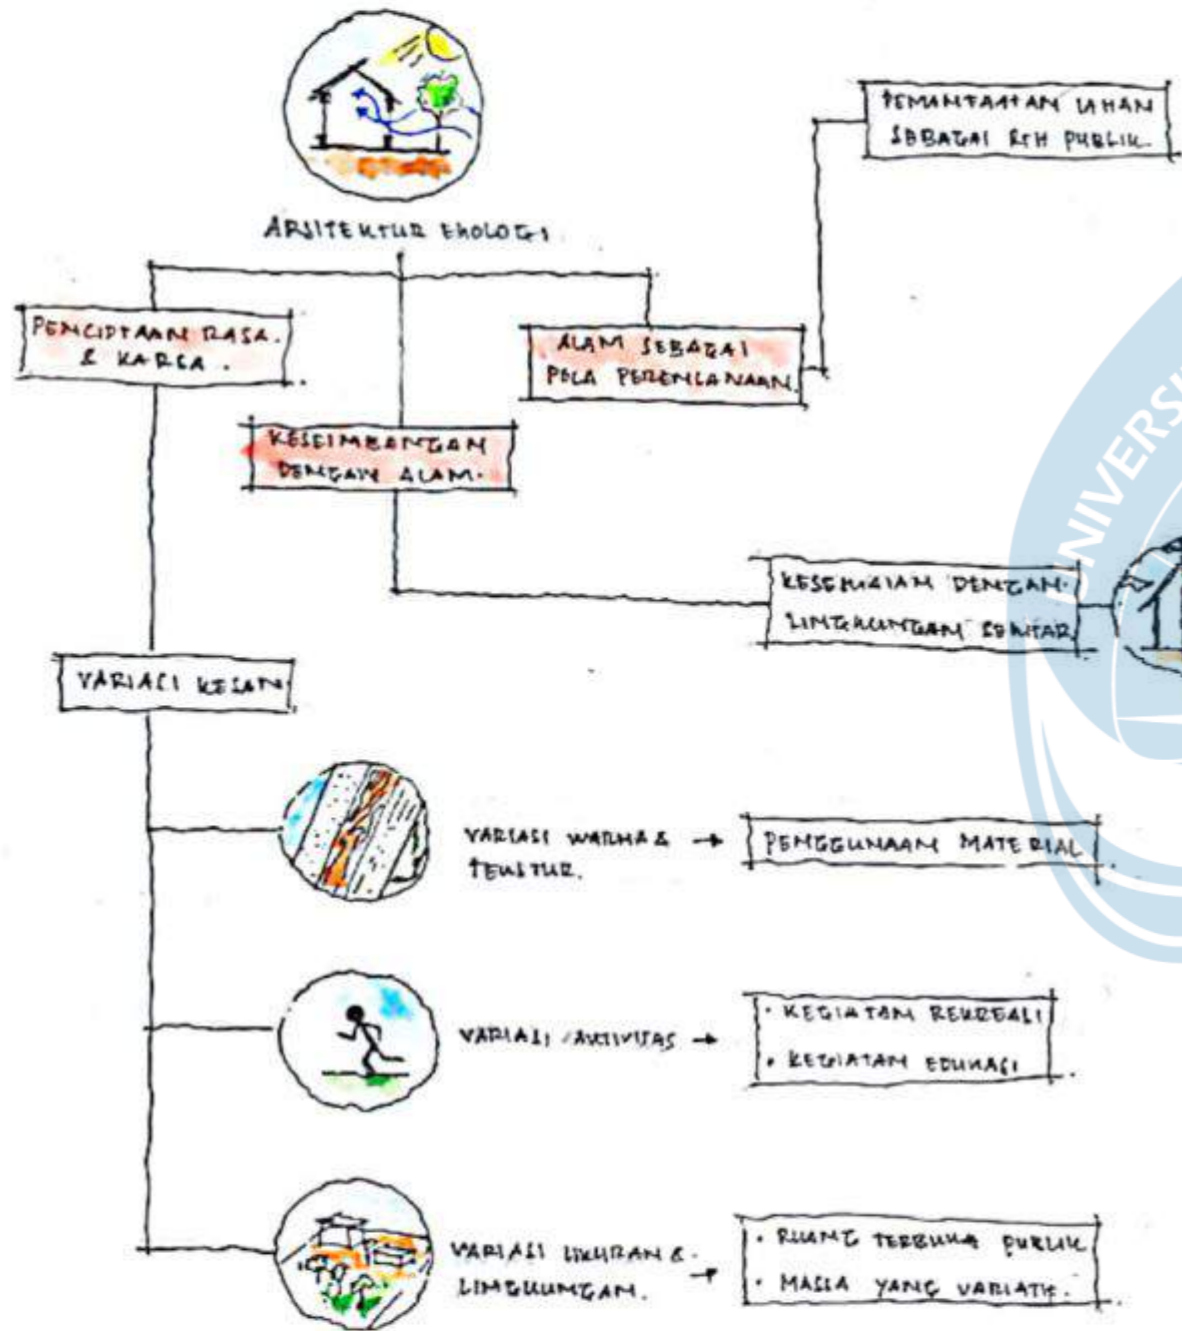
ARSITEKTUR EKOLOGI

PENCIPTAAN RASA. & KARSA.

ALAM SEBAGAI POLA PERENCANAAN

PEMANFAATAN LAHAN SEBAGAI RTH PUBLIK.

KESEIMBANGAN DENGAN ALAM.

KESEIMBANGAN DENGAN LINGKUNGAN SEKITAR

VARIASI KESAN

VARIASI WARNA & TEKSTUR. → PENGGUNAAN MATERIAL

VARIASI AKTIVITAS → • KEGIATAN REKREASI • KEGIATAN EDUKASI

VARIASI UKURAN & LINGKUNGAN. → • RUANG TERBUKA PUBLIK • MASSA YANG VARIATIF.